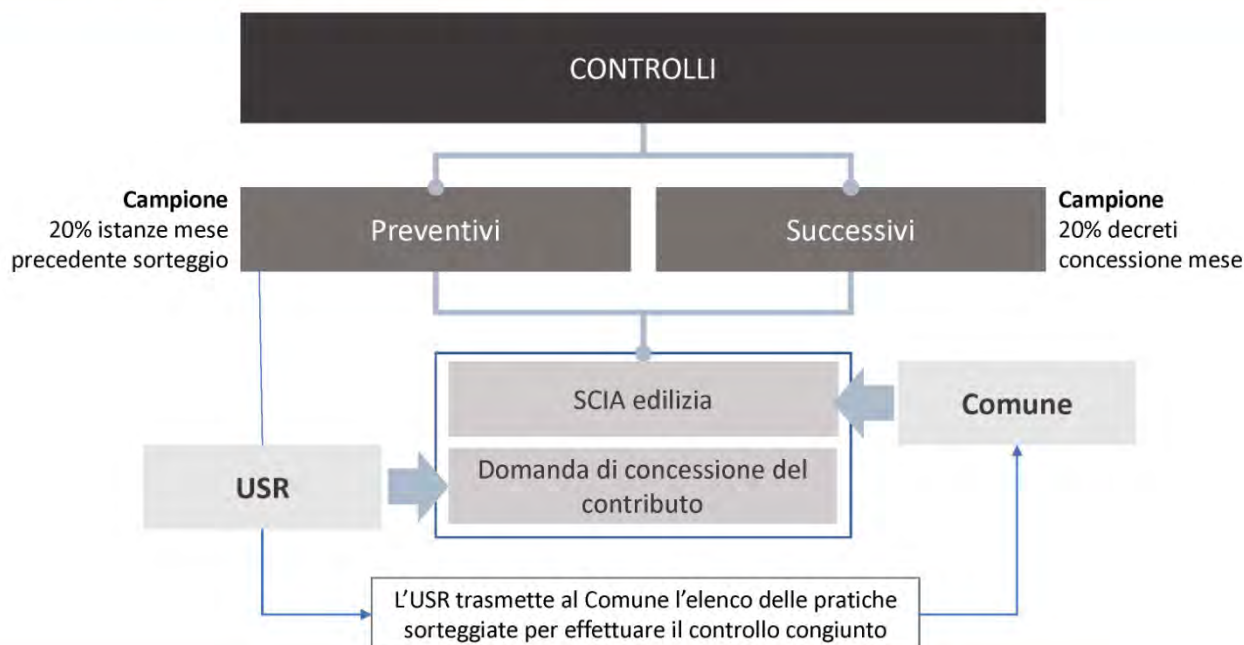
CONTROLLI

**Campione**
20% istanze mese precedente sorteggio

Preventivi

Successivi

**Campione**
20% decreti concessione mese

SCIA edilizia

Comune

USR

Domanda di concessione del contributo

L'USR trasmette al Comune l'elenco delle pratiche sorteggiate per effettuare il controllo congiunto